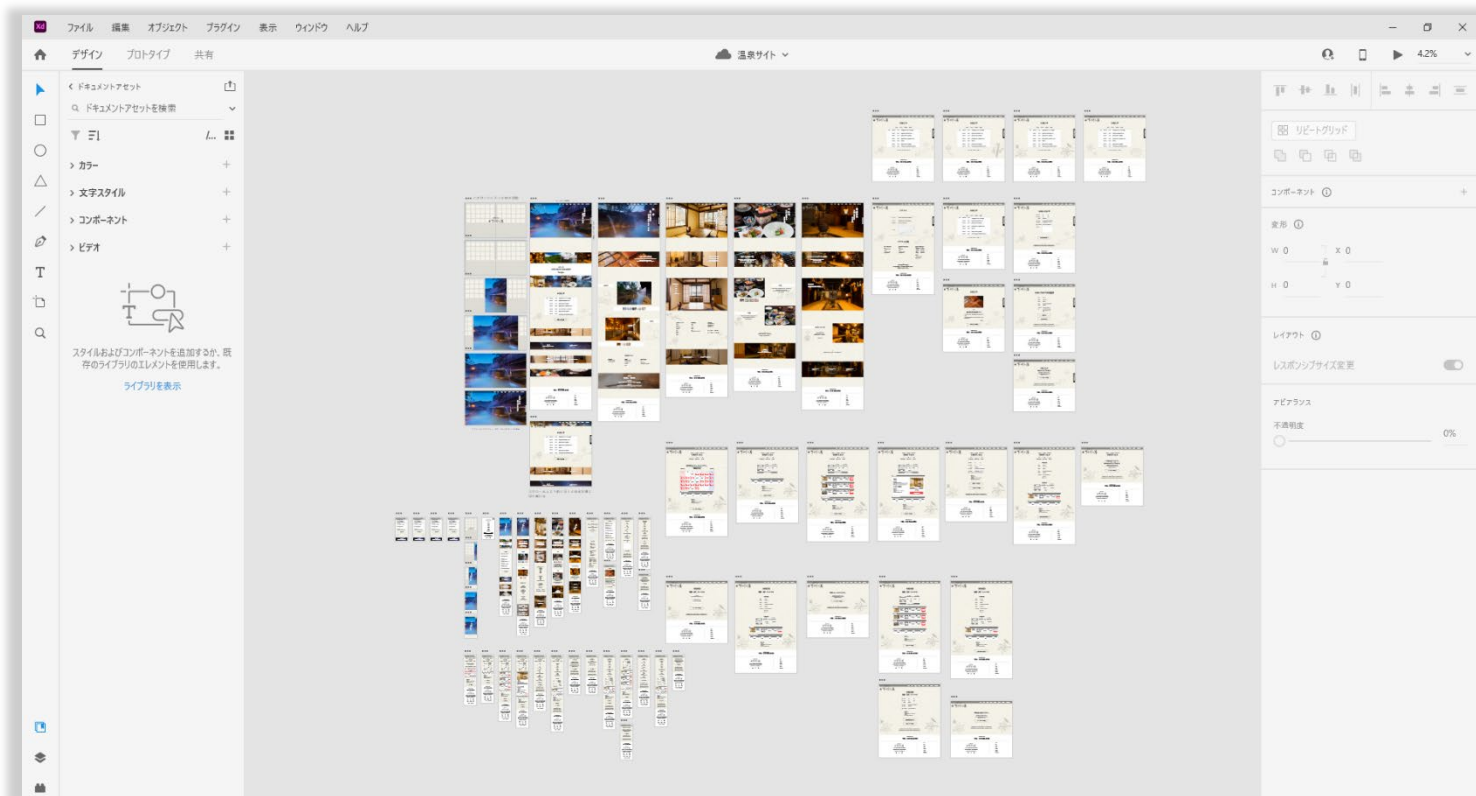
Xd ファイル 編集 オブジェクト プラグイン 表示 ウィンドウ ヘルプ

デザイン プロトタイプ 共有

温泉サイト

4.2%

< ドキュメントアセット

ドキュメントアセットを検索

> カラー

> 文字スタイル

> コンポーネント

> ビデオ

スタイルおよびコンポーネントを追加するか、既存のライブラリのエレメントを使用します。

ライブラリを表示

リピートグリッド

コンポーネント

変形

W 0

X 0

H 0

Y 0

レイアウト

レスポンシブサイズ変更

アピアランス

不透明度

0%